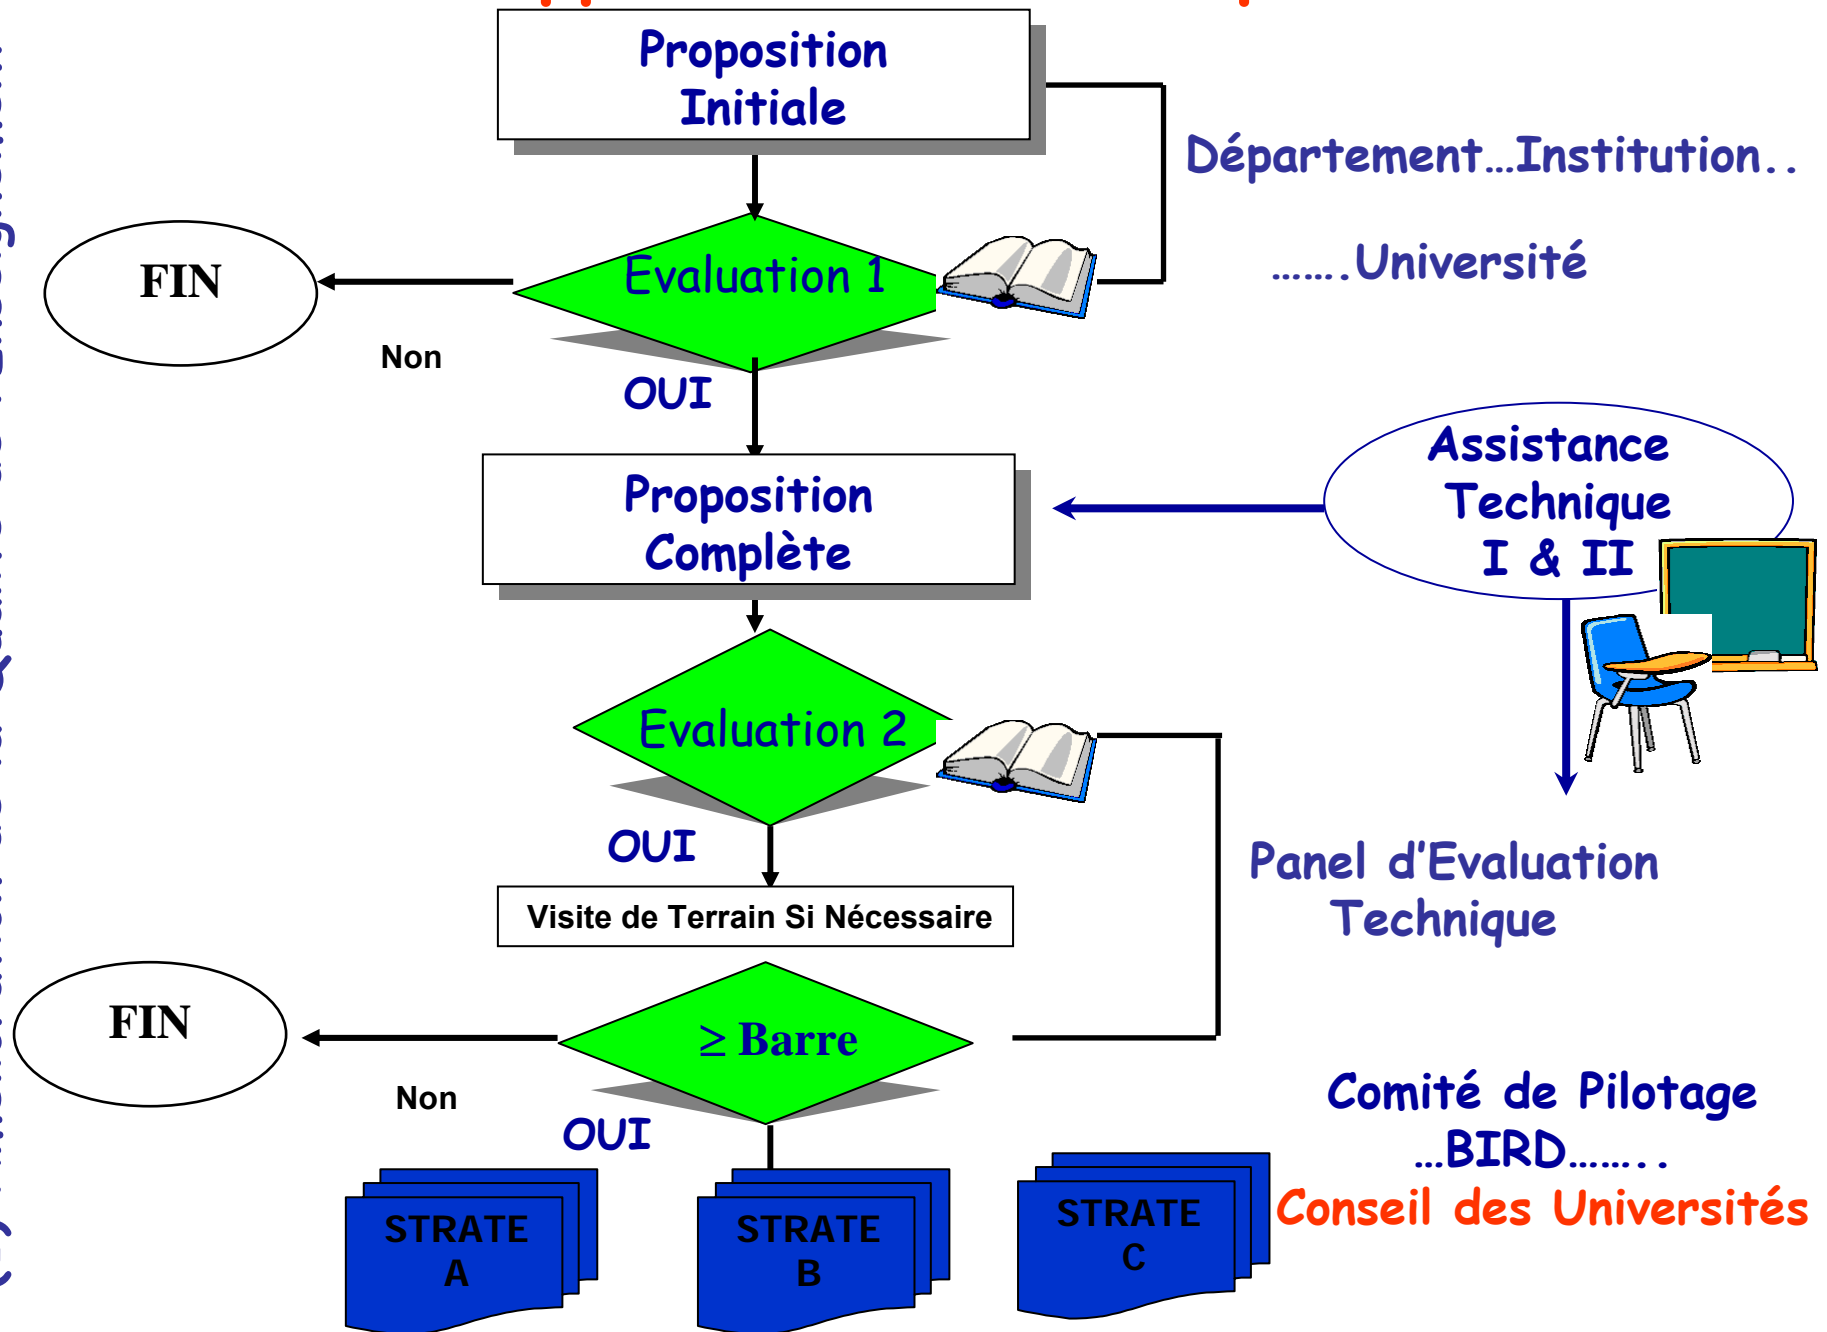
Proposition Initiale

Département…Institution..

…….Université

FIN

Evaluation 1

Non

OUI

Assistance Technique I & II

Proposition Complète

Evaluation 2

OUI

Panel d'Evaluation Technique

Visite de Terrain Si Nécessaire

FIN

$\geq$ Barre

Non

OUI

Comité de Pilotage …BIRD……..

Conseil des Universités

STRATE A

STRATE B

STRATE C